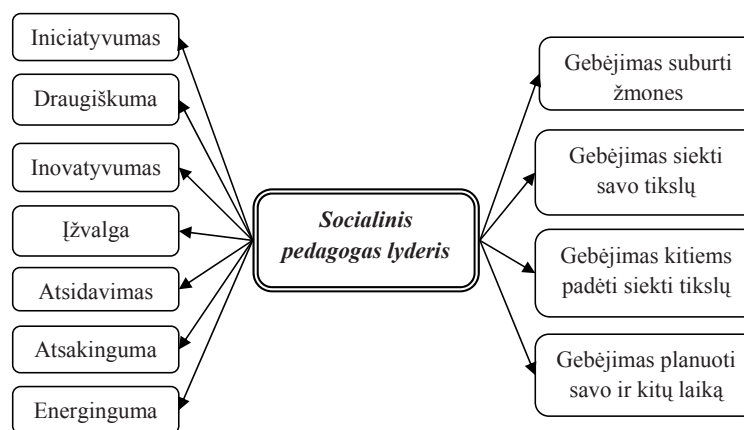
Socialinis pedagogas lyderis

Iniciatyvumas

Draugiškuma

Inovatyvumas

Įžvalga

Atsidavimas

Atsakinguma

Energinguma

Gebėjimas suburti žmones

Gebėjimas siekti savo tikslų

Gebėjimas kitiems padėti siekti tikslų

Gebėjimas planuoti savo ir kitų laiką